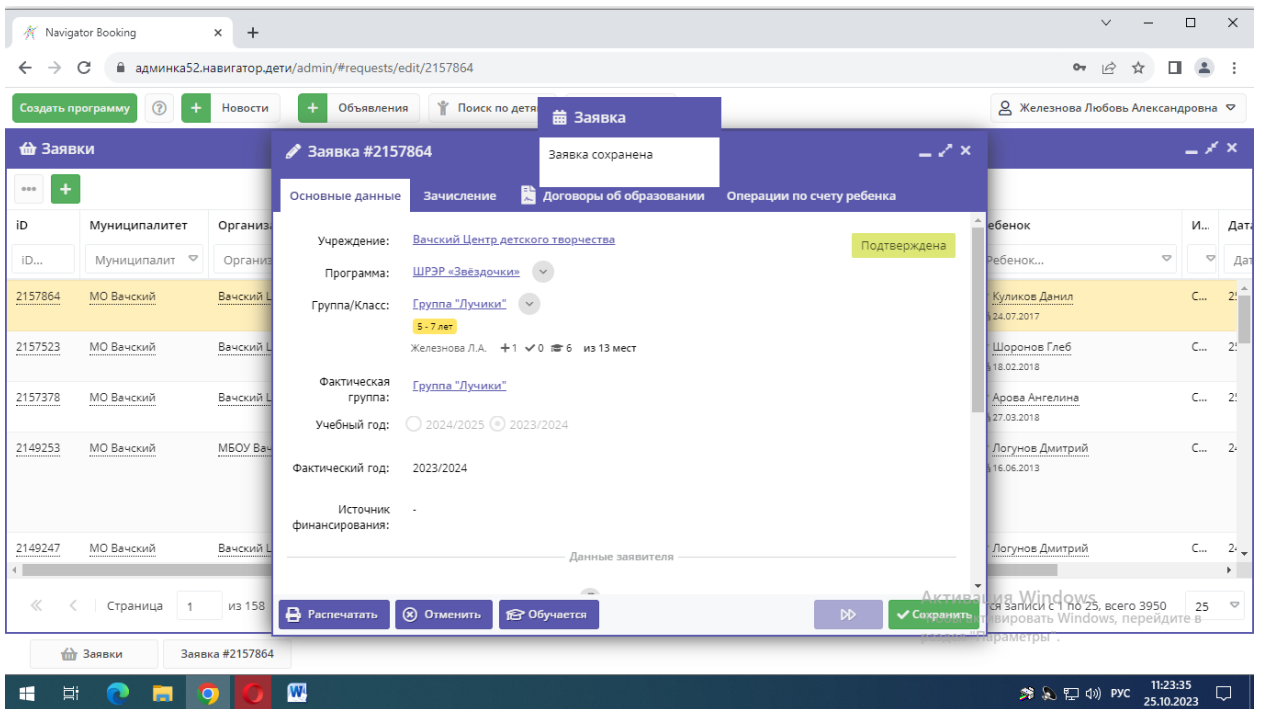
Navigator Booking

админка52.навигатор.дети/admin/#requests/edit/2157864

Создать программу
Новости
Объявления
Поиск по детя
Заявка
Железнова Любовь Александровна

Заявки

Заявка сохранена

Заявка #2157864

Основные данные
Зачисление
Договоры об образовании
Операции по счету ребенка

| iD | Муниципалитет | Организ |
|---|---|---|
| iD... | Муниципалит | Организ |
| 2157864 | МО Вачский | Вачский |
| 2157523 | МО Вачский | Вачский |
| 2157378 | МО Вачский | Вачский |
| 2149253 | МО Вачский | МБОУ Вач |
| 2149247 | МО Вачский | Вачский |

Учреждение: Вачский Центр детского творчества
Подтверждена
Программа: ШРЭР «Звёздочки»
Группа/Класс: Группа "Лучики"
5 - 7 лет
Железнова Л.А. +1 0 6 из 13 мест
Фактическая группа: Группа "Лучики"
Учебный год: 2024/2025 2023/2024
Фактический год: 2023/2024
Источник финансирования: -
Данные заявителя

| ебенок | И... | Дата |
|---|---|---|
| ебенок... | | Дат |
| Куликов Данил 24.07.2017 | С... | 25 |
| Шоронов Глеб 18.02.2018 | С... | 25 |
| Арова Ангелина 27.03.2018 | С... | 25 |
| Логунов Дмитрий 16.06.2013 | С... | 24 |
| Логунов Дмитрий | С... | 24 |

Страница 1 из 158
Распечатать
Отменить
Обучается
Сохранить
ся записи с 1 по 25, всего 3950
25
Активация Windows
Чтобы активировать Windows, перейдите в раздел "Параметры".

Заявки
Заявка #2157864

РУС
11:23:35
25.10.2023